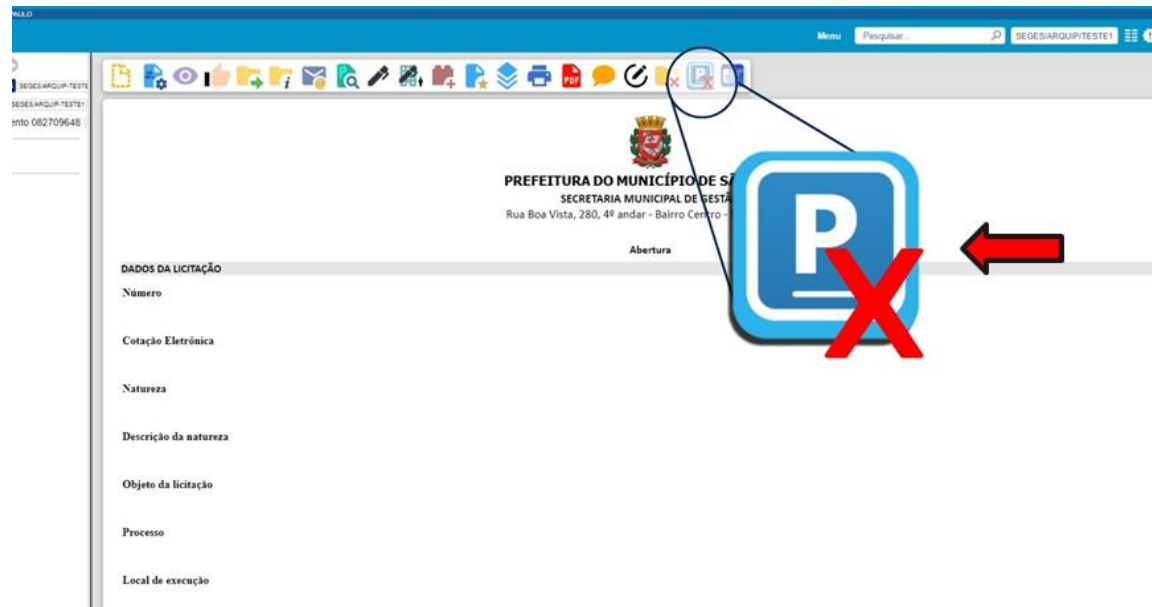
AULO

Menu Pesquisar... SEGES/ARQUIP/TESTE1

SEGES/ARQUIP-TESTE
SEGES/ARQUIP-TESTE1
ento 082709648

PREFEITURA DO MUNICÍPIO DE SÃ
SECRETARIA MUNICIPAL DE GESTÃ
Rua Boa Vista, 280, 4º andar - Bairro Centro -

Abertura

DADOS DA LICITAÇÃO

Número

Cotação Eletrônica

Natureza

Descrição da natureza

Objeto da licitação

Processo

Local de execução